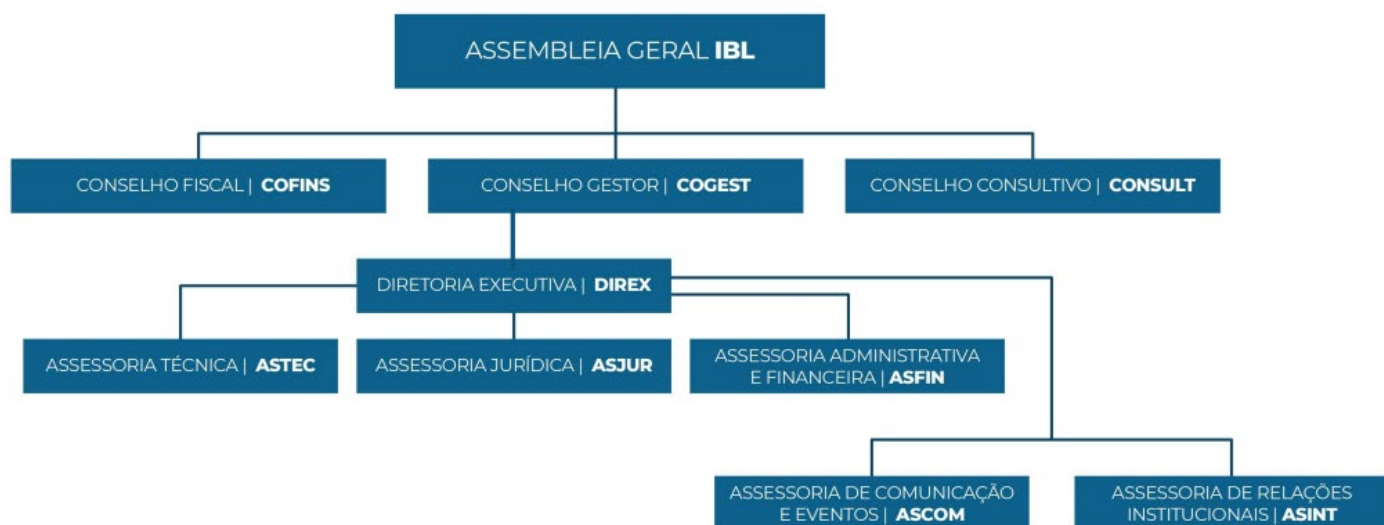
ASSEMBLEIA GERAL **IBL**

CONSELHO FISCAL | **COFINS**

CONSELHO GESTOR | **COGEST**

CONSELHO CONSULTIVO | **CONSULT**

DIRETORIA EXECUTIVA | **DIREX**

ASSESSORIA TÉCNICA | **ASTEC**

ASSESSORIA JURÍDICA | **ASJUR**

ASSESSORIA ADMINISTRATIVA E FINANCEIRA | **ASFIN**

ASSESSORIA DE COMUNICAÇÃO E EVENTOS | **ASCOM**

ASSESSORIA DE RELAÇÕES INSTITUCIONAIS | **ASINT**